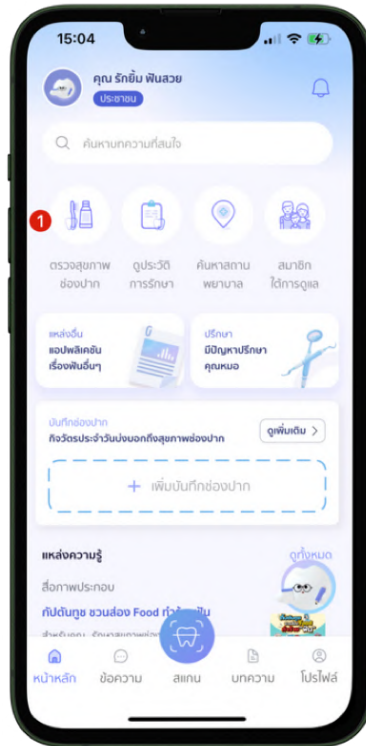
15:04

คุณ รักยิ้ม ฟันสวย
ประชาชน

ค้นหาบทความที่สนใจ

1

ตรวจสุขภาพช่องปาก

ดูประวัติการรักษา

ค้นหาสถานพยาบาล

สมาชิกได้การดูแล

แหล่งอื่น
แอปพลิเคชันเรื่องฟันอื่นๆ

ปรึกษา
มีปัญหาปรึกษาคุณหมอ

บันทึกช่องปาก
กิจวัตรประจำวันบ่งบอกถึงสุขภาพช่องปาก

ดูเพิ่มเติม >

+ เพิ่มบันทึกช่องปาก

แหล่งความรู้

ดูทั้งหมด

สื่อภาพประกอบ
กับดันทูช ชวนส่อง Food ที่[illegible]

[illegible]

หน้าหลัก
ข้อความ
สแกน
บทความ
โปรไฟล์